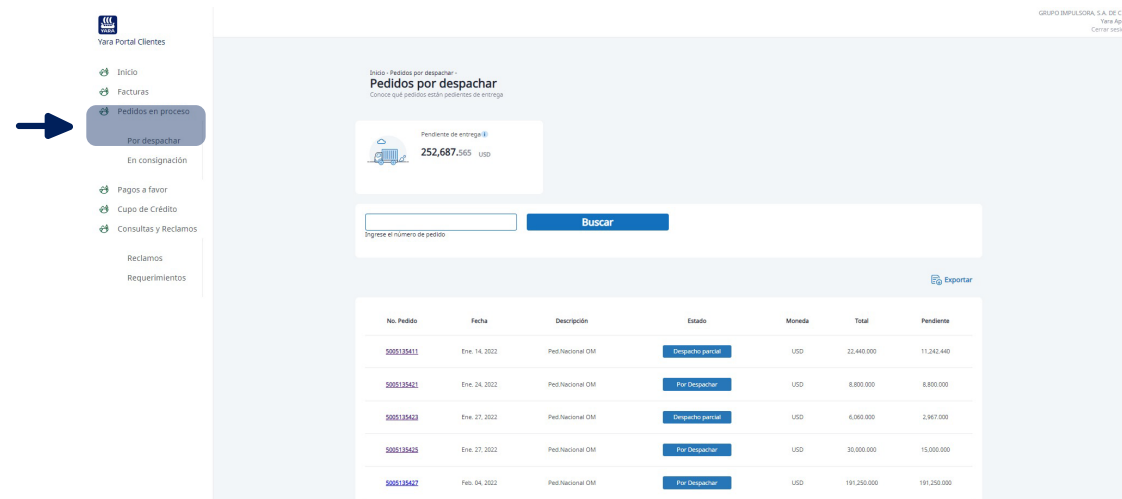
YARA
Yara Portal Clientes

Inicio
Facturas
Pedidos en proceso
Por despachar
En consignación
Pagos a favor
Cupo de Crédito
Consultas y Reclamos
Reclamos
Requerimientos

GRUPO IMPULSORA, S.A. DE C
Yara Ap
Cerrar sesi

Inicio - Pedidos por despachar -
Pedidos por despachar
Conoce qué pedidos están pendientes de entrega

Pendiente de entrega
252,687.565 USD

Ingrese el número de pedido
Buscar

Exportar

| No. Pedido | Fecha | Descripción | Estado | Moneda | Total | Pendiente |
|---|---|---|---|---|---|---|
| 5005135411 | Ene. 14, 2022 | Ped.Nacional OM | Despacho parcial | USD | 22,440.000 | 11,242.440 |
| 5005135421 | Ene. 24, 2022 | Ped.Nacional OM | Por Despachar | USD | 8,800.000 | 8,800.000 |
| 5005135423 | Ene. 27, 2022 | Ped.Nacional OM | Despacho parcial | USD | 6,060.000 | 2,967.000 |
| 5005135425 | Ene. 27, 2022 | Ped.Nacional OM | Por Despachar | USD | 30,000.000 | 15,000.000 |
| 5005135427 | Feb. 04, 2022 | Ped.Nacional OM | Por Despachar | USD | 191,250.000 | 191,250.000 |